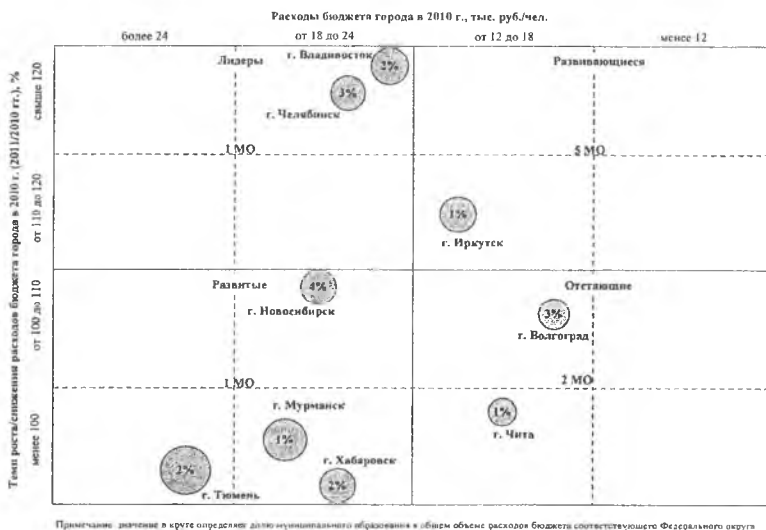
Расходы бюджета города в 2010 г., тыс. руб./чел.

более 24

от 18 до 24

от 12 до 18

менее 12

Темп роста/снижения расходов бюджета города в 2010 г. (2011/2010 гг.), %

свыше 120

от 110 до 120

от 100 до 110

менее 100

Лидеры

г. Владивосток

2%

3%

г. Челябинск

Развивающиеся

1 МО

5 МО

1%

г. Иркутск

Развитые

4%

г. Новосибирск

Отстающие

3%

г. Волгоград

1 МО

2 МО

г. Мурманск

1%

1%

г. Чита

2%

г. Хабаровск

2%

г. Тюмень

Примечание: значение в круге определяет долю муниципального образования в общем объеме расходов бюджета соответствующего Федерального округа